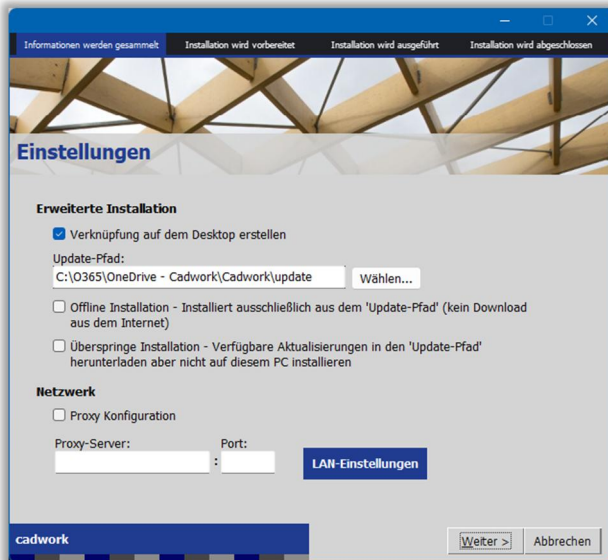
Informationen werden gesammelt | Installation wird vorbereitet | Installation wird ausgeführt | Installation wird abgeschlossen

Einstellungen

Erweiterte Installation

Verknüpfung auf dem Desktop erstellen

Update-Pfad:

C:\O365\OneDrive - Cadwork\Cadwork\update

Wählen...

Offline Installation - Installiert ausschließlich aus dem 'Update-Pfad' (kein Download aus dem Internet)

Überspringe Installation - Verfügbare Aktualisierungen in den 'Update-Pfad' herunterladen aber nicht auf diesem PC installieren

Netzwerk

Proxy Konfiguration

Proxy-Server:

Port:

:

LAN-Einstellungen

cadwork

Weiter >

Abbrechen